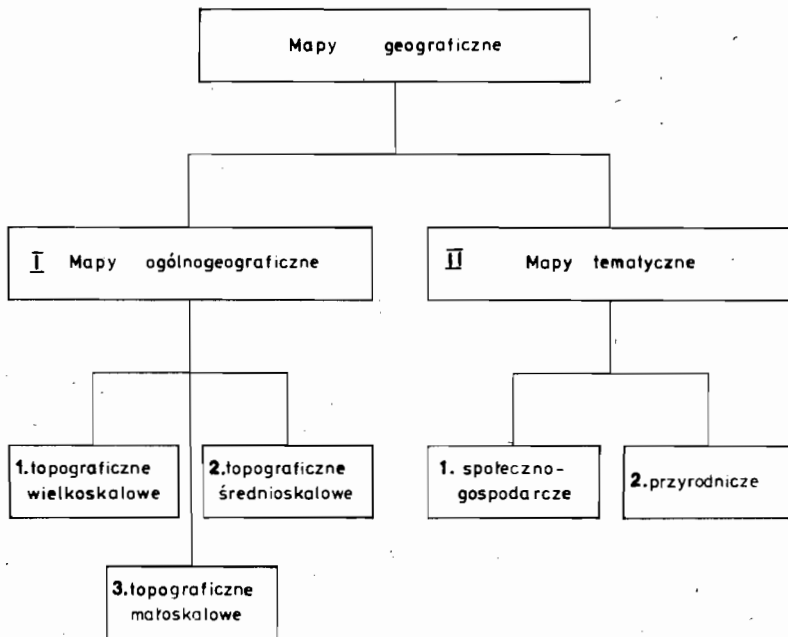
Mapy geograficzne

I Mapy ogólnogeograficzne

II Mapy tematyczne

1. topograficzne wielkoskalowe

2. topograficzne średnioskalowe

3. topograficzne małoskalowe

1. społeczno-gospodarcze

2. przyrodnicze